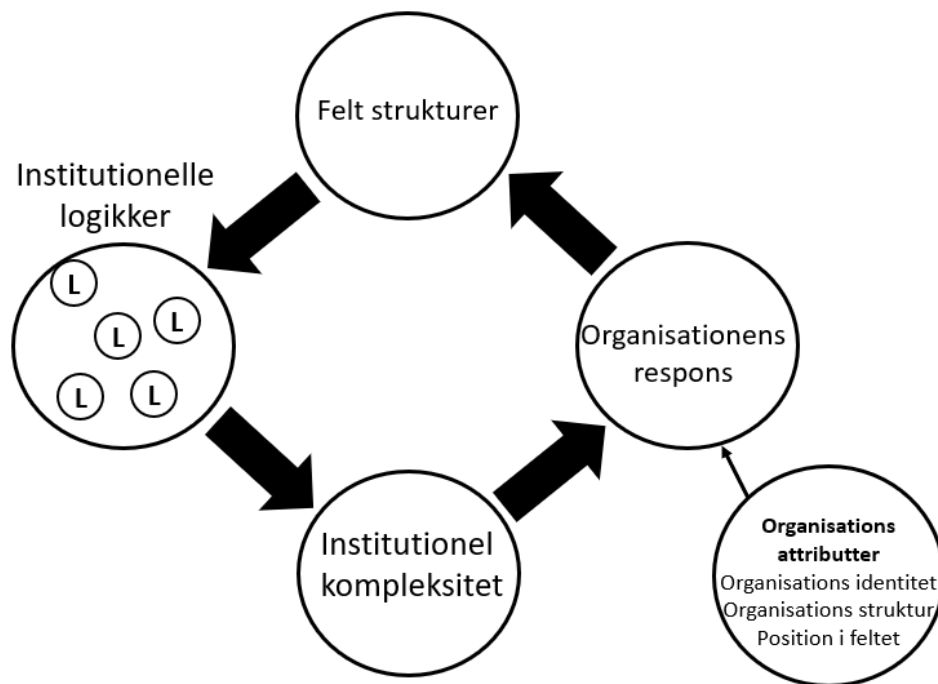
Felt strukturer

Institutionelle logikker

L
L
L
L
L

Organisationens respons

Institutionel kompleksitet

**Organisations attributter**
Organisations identitet
Organisations struktur
Position i feltet